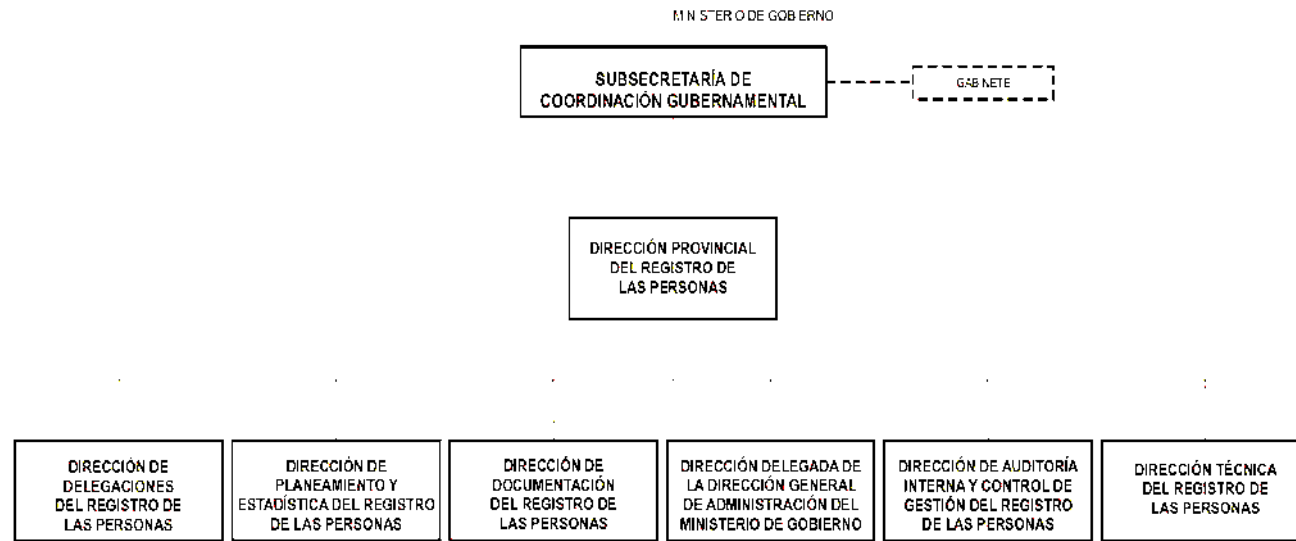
M N STER O DE GOB ERNO

SUBSECRETARÍA DE COORDINACIÓN GUBERNAMENTAL

GAB NETE

DIRECCIÓN PROVINCIAL DEL REGISTRO DE LAS PERSONAS

DIRECCIÓN DE DELEGACIONES DEL REGISTRO DE LAS PERSONAS

DIRECCIÓN DE PLANEAMIENTO Y ESTADÍSTICA DEL REGISTRO DE LAS PERSONAS

DIRECCIÓN DE DOCUMENTACIÓN DEL REGISTRO DE LAS PERSONAS

DIRECCIÓN DELEGADA DE LA DIRECCIÓN GENERAL DE ADMINISTRACIÓN DEL MINISTERIO DE GOBIERNO

DIRECCIÓN DE AUDITORÍA INTERNA Y CONTROL DE GESTIÓN DEL REGISTRO DE LAS PERSONAS

DIRECCIÓN TÉCNICA DEL REGISTRO DE LAS PERSONAS